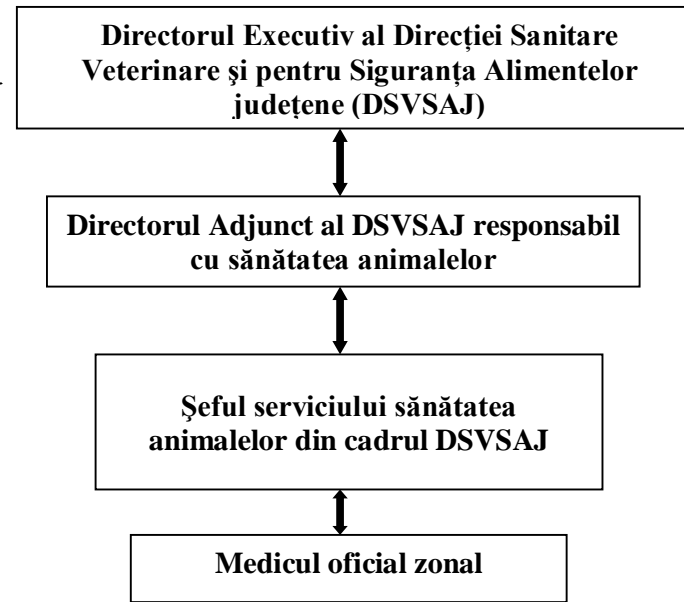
Directorul Executiv al Direcției Sanitare Veterinare şi pentru Siguranța Alimentelor județene (DSVSAJ)

Directorul Adjunct al DSVSAJ responsabil cu sănătatea animalelor

Şeful serviciului sănătatea animalelor din cadrul DSVSAJ

Medicul oficial zonal